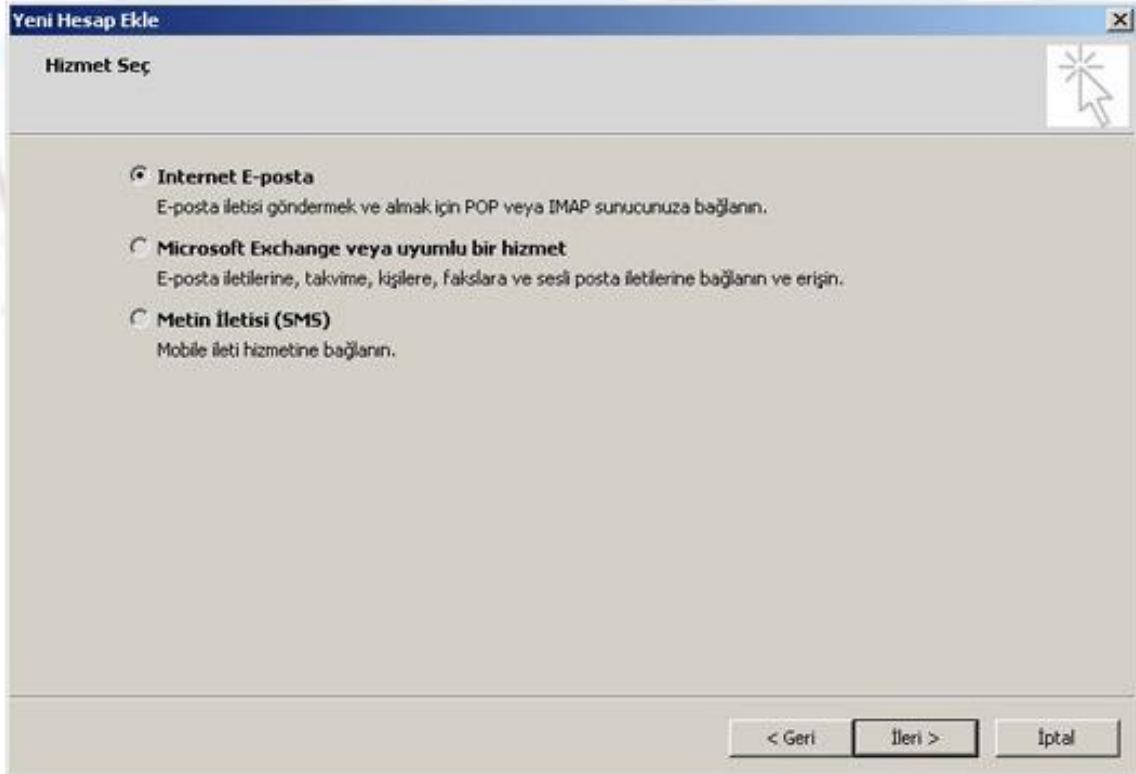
Yeni Hesap Ekle

Hizmet Seç

Internet E-posta
E-posta iletisi göndermek ve almak için POP veya IMAP sunucunuza bağlanın.

Microsoft Exchange veya uyumlu bir hizmet
E-posta iletilerine, takvime, kişilere, fakslara ve sesli posta iletilerine bağlanın ve erişin.

Metin İletisi (SMS)
Mobile ileti hizmetine bağlanın.

< Geri
İleri >
İptal